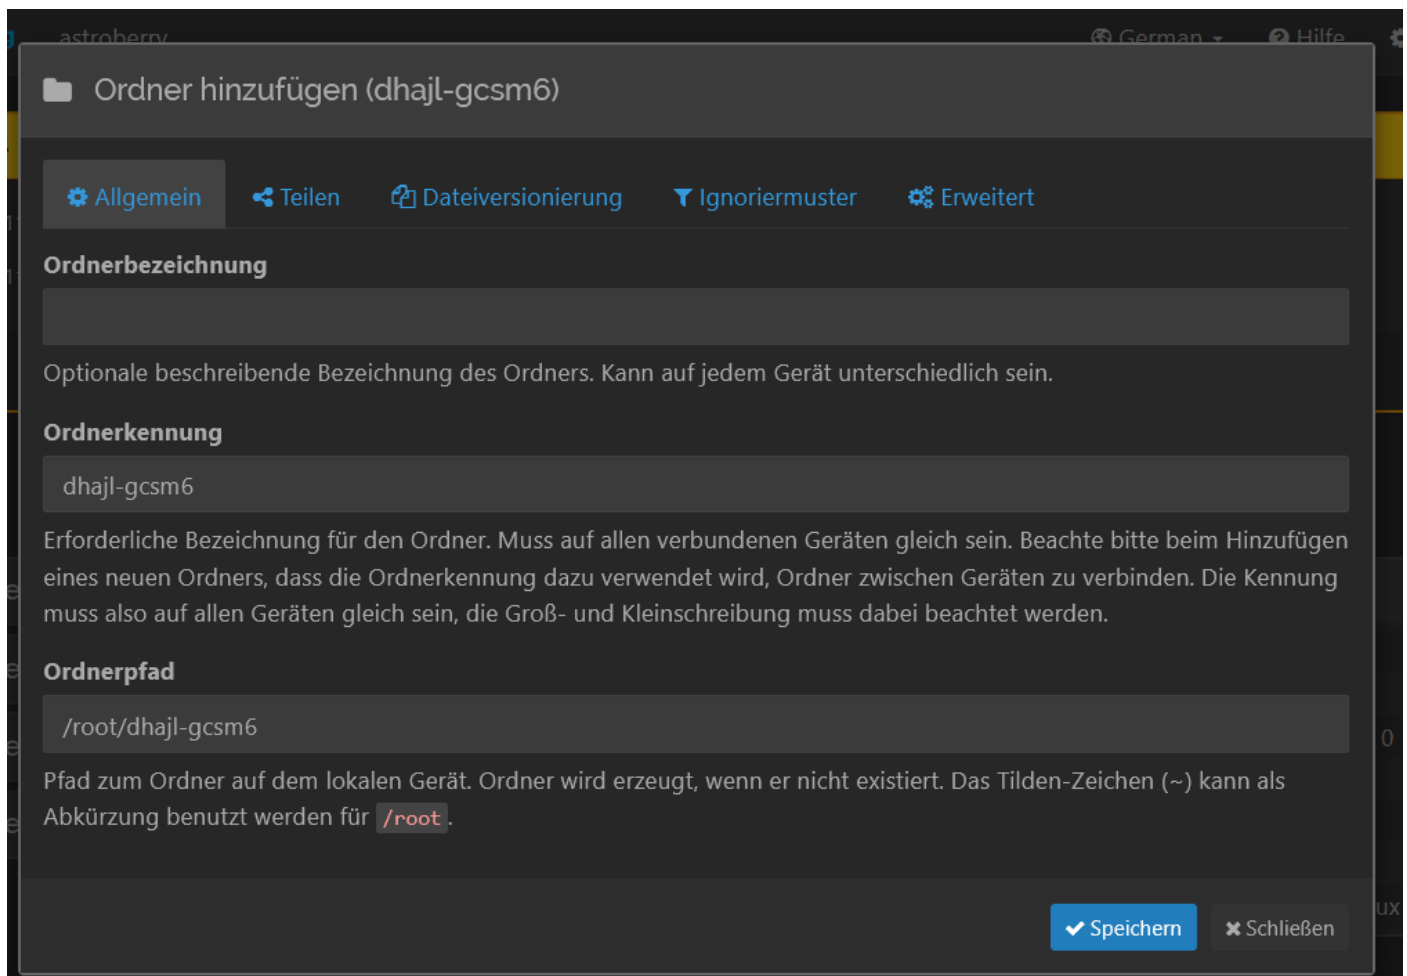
astroberry German Hilfe

Ordner hinzufügen (dhajl-gcsm6)

Allgemein Teilen Dateiversionierung Ignoriermuster Erweitert

Ordnerbezeichnung

Optionale beschreibende Bezeichnung des Ordners. Kann auf jedem Gerät unterschiedlich sein.

Ordnerkennung

dhajl-gcsm6

Erforderliche Bezeichnung für den Ordner. Muss auf allen verbundenen Geräten gleich sein. Beachte bitte beim Hinzufügen eines neuen Ordners, dass die Ordnerkennung dazu verwendet wird, Ordner zwischen Geräten zu verbinden. Die Kennung muss also auf allen Geräten gleich sein, die Groß- und Kleinschreibung muss dabei beachtet werden.

Ordnerpfad

/root/dhajl-gcsm6

Pfad zum Ordner auf dem lokalen Gerät. Ordner wird erzeugt, wenn er nicht existiert. Das Tilden-Zeichen (~) kann als Abkürzung benutzt werden für /root.

Speichern Schließen